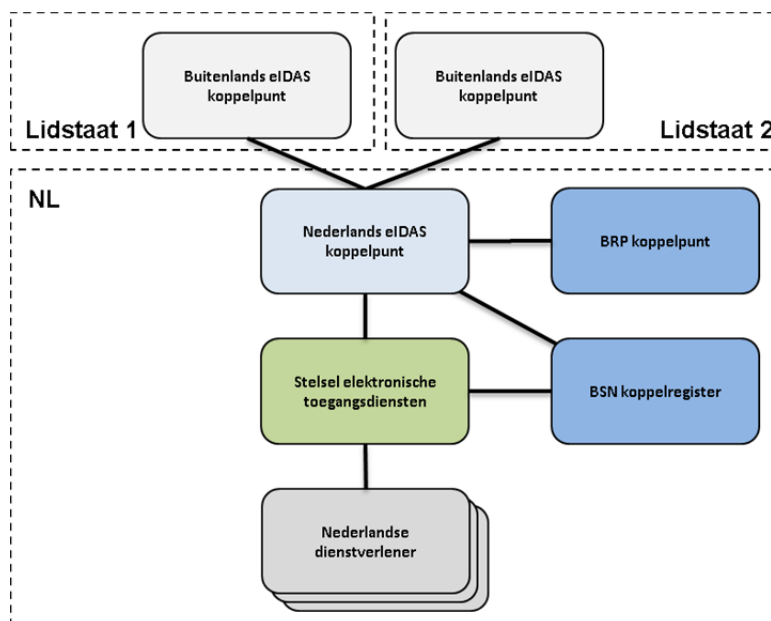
Buitenlands eIDAS koppelpunt

Buitenlands eIDAS koppelpunt

Lidstaat 1

Lidstaat 2

NL

Nederlands eIDAS koppelpunt

BRP koppelpunt

Stelsel elektronische toegangsdiensten

BSN koppelregister

Nederlandse dienstverlener